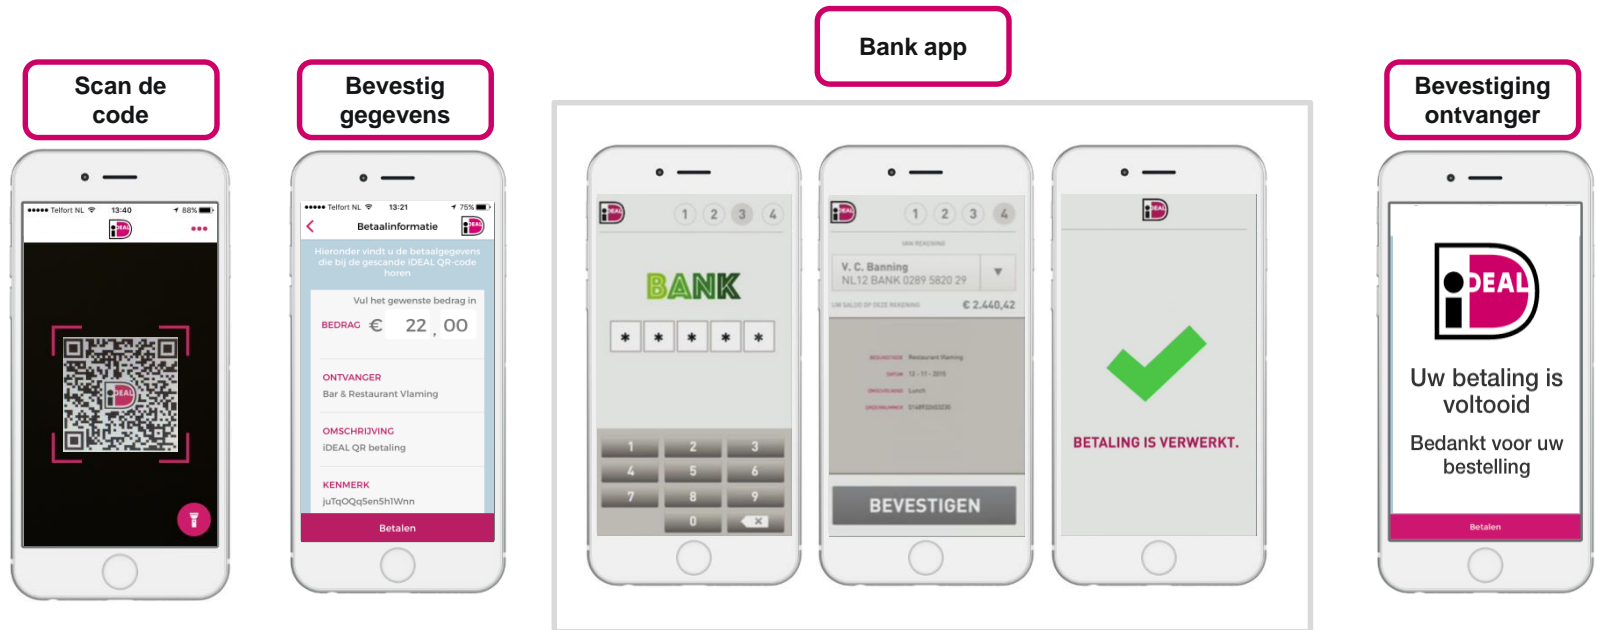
Scan de code

••••• Telfort NL 13:40 88%

iDEAL

Bevestig gegevens

••••• Telfort NL 13:21 75%

Betaalinformatie

Hieronder vindt u de betaalgegevens die bij de gescande iDEAL QR-code horen

Vul het gewenste bedrag in

BEDRAG € 22 , 00

ONTVANGER
Bar & Restaurant Vlaming

OMSCHRIJVING
iDEAL QR betaling

KENMERK
juTqOQqSen5h1Wnn

Betalen

Bank app

1 2 3 4

BANK

* * * * *

1 2 3
4 5 6
7 8 9
0

1 2 3 4

V. C. Banning
NL12 BANK 0289 5820 29

€ 2.440,42

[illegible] Restaurant Vlaming
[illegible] 12 - 11 - 2015
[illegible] Lunch
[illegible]

BEVESTIGEN

BETALING IS VERWERKT.

Bevestiging ontvanger

iDEAL

Uw betaling is voltooid

Bedankt voor uw bestelling

Betalen